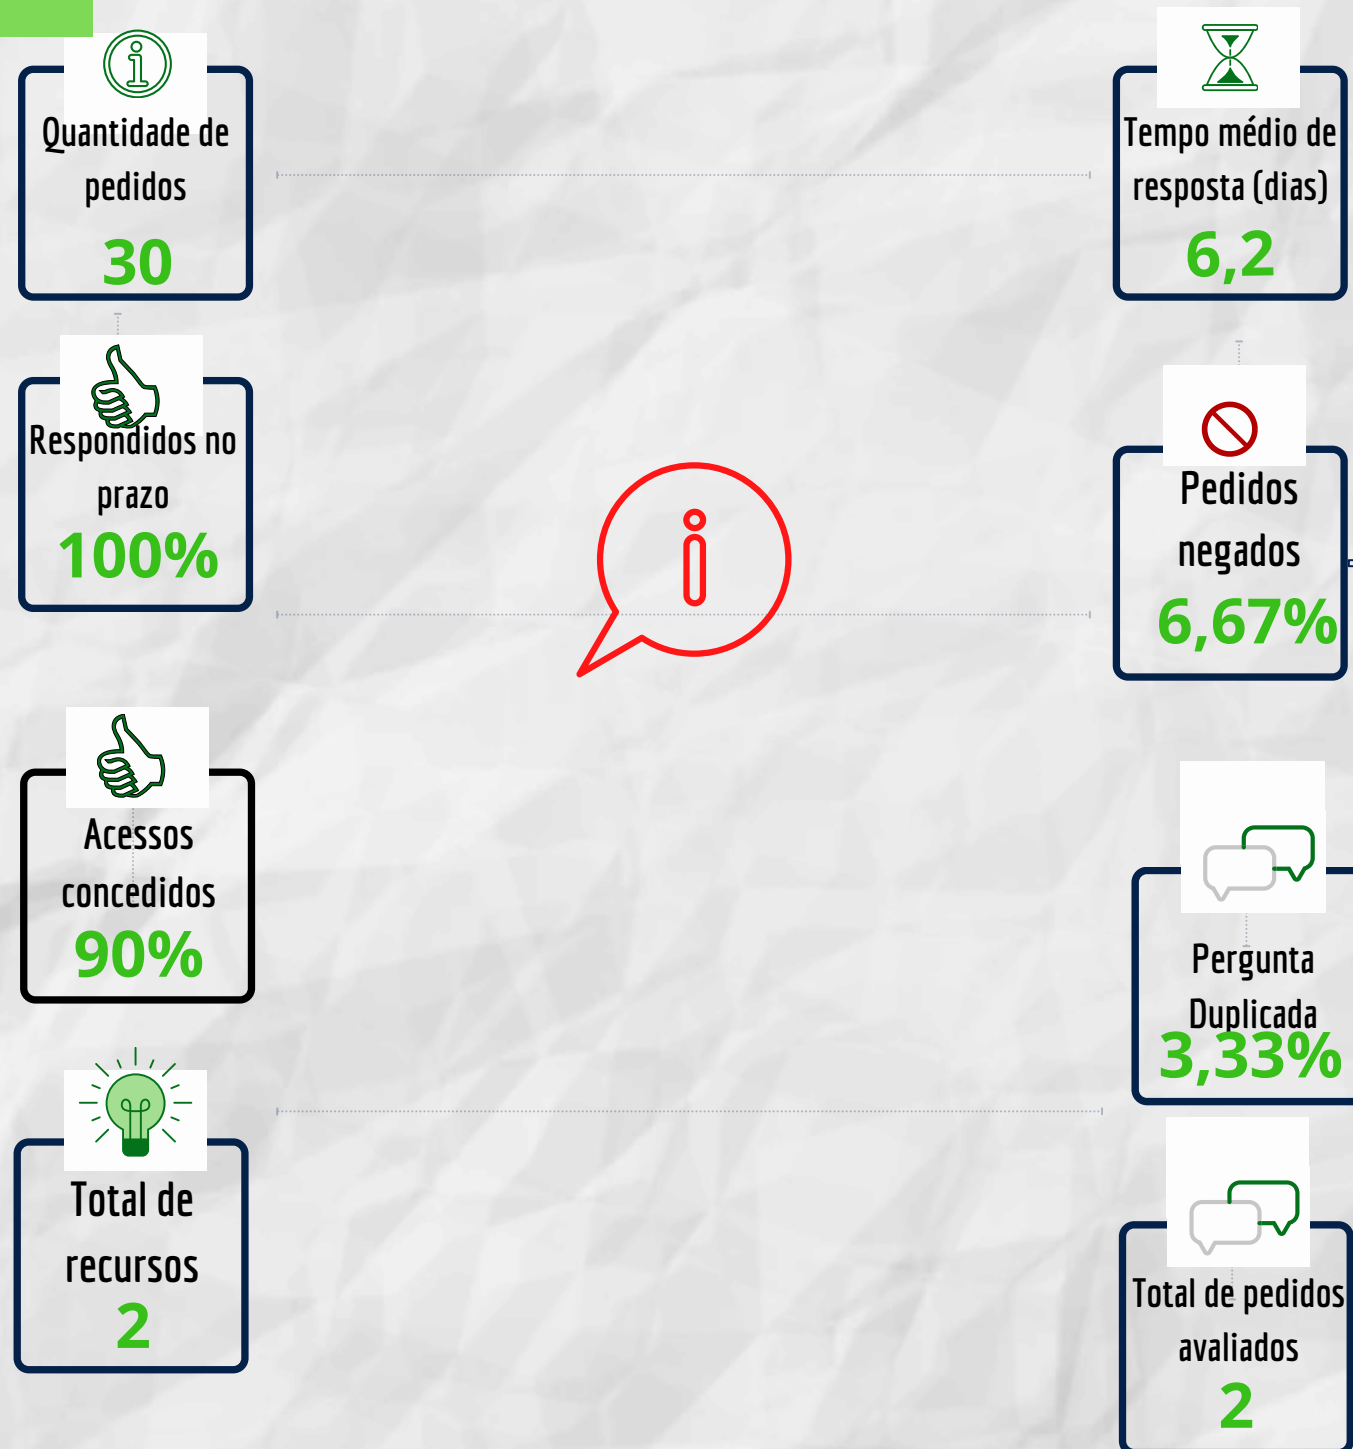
Quantidade de pedidos
30

Tempo médio de resposta (dias)
6,2

Respondidos no prazo
100%

Pedidos negados
6,67%

Acessos concedidos
90%

Pergunta Duplicada
3,33%

Total de recursos
2

Total de pedidos avaliados
2